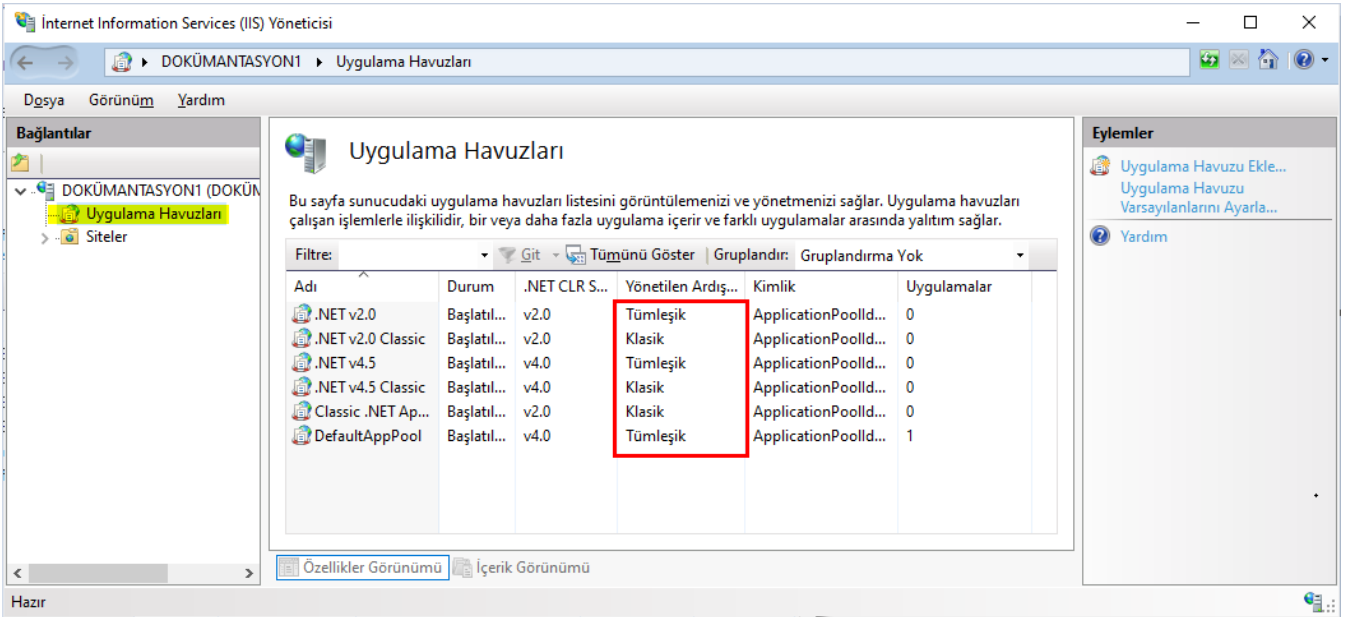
İnternet Information Services (IIS) Yöneticisi

DOKÜMANTASYON1 ▸ Uygulama Havuzları

Dosya Görünüm Yardım

Bağlantılar

DOKÜMANTASYON1 (DOKÜM
Uygulama Havuzları
Siteler

Uygulama Havuzları

Bu sayfa sunucudaki uygulama havuzları listesini görüntülemenizi ve yönetmenizi sağlar. Uygulama havuzları çalışan işlemlerle ilişkilidir, bir veya daha fazla uygulama içerir ve farklı uygulamalar arasında yalıtım sağlar.

Filtre: Git Tümünü Göster Gruplandır: Gruplandırma Yok

| Adı | Durum | .NET CLR S... | Yönetilen Ardış... | Kimlik | Uygulamalar |
|---|---|---|---|---|---|
| .NET v2.0 | Başlatıl... | v2.0 | Tümleşik | ApplicationPoolId... | 0 |
| .NET v2.0 Classic | Başlatıl... | v2.0 | Klasik | ApplicationPoolId... | 0 |
| .NET v4.5 | Başlatıl... | v4.0 | Tümleşik | ApplicationPoolId... | 0 |
| .NET v4.5 Classic | Başlatıl... | v4.0 | Klasik | ApplicationPoolId... | 0 |
| Classic .NET Ap... | Başlatıl... | v2.0 | Klasik | ApplicationPoolId... | 0 |
| DefaultAppPool | Başlatıl... | v4.0 | Tümleşik | ApplicationPoolId... | 1 |

Özellikler Görünümü İçerik Görünümü

Eylemler

Uygulama Havuzu Ekle...
Uygulama Havuzu Varsayılanlarını Ayarla...
Yardım

Hazır